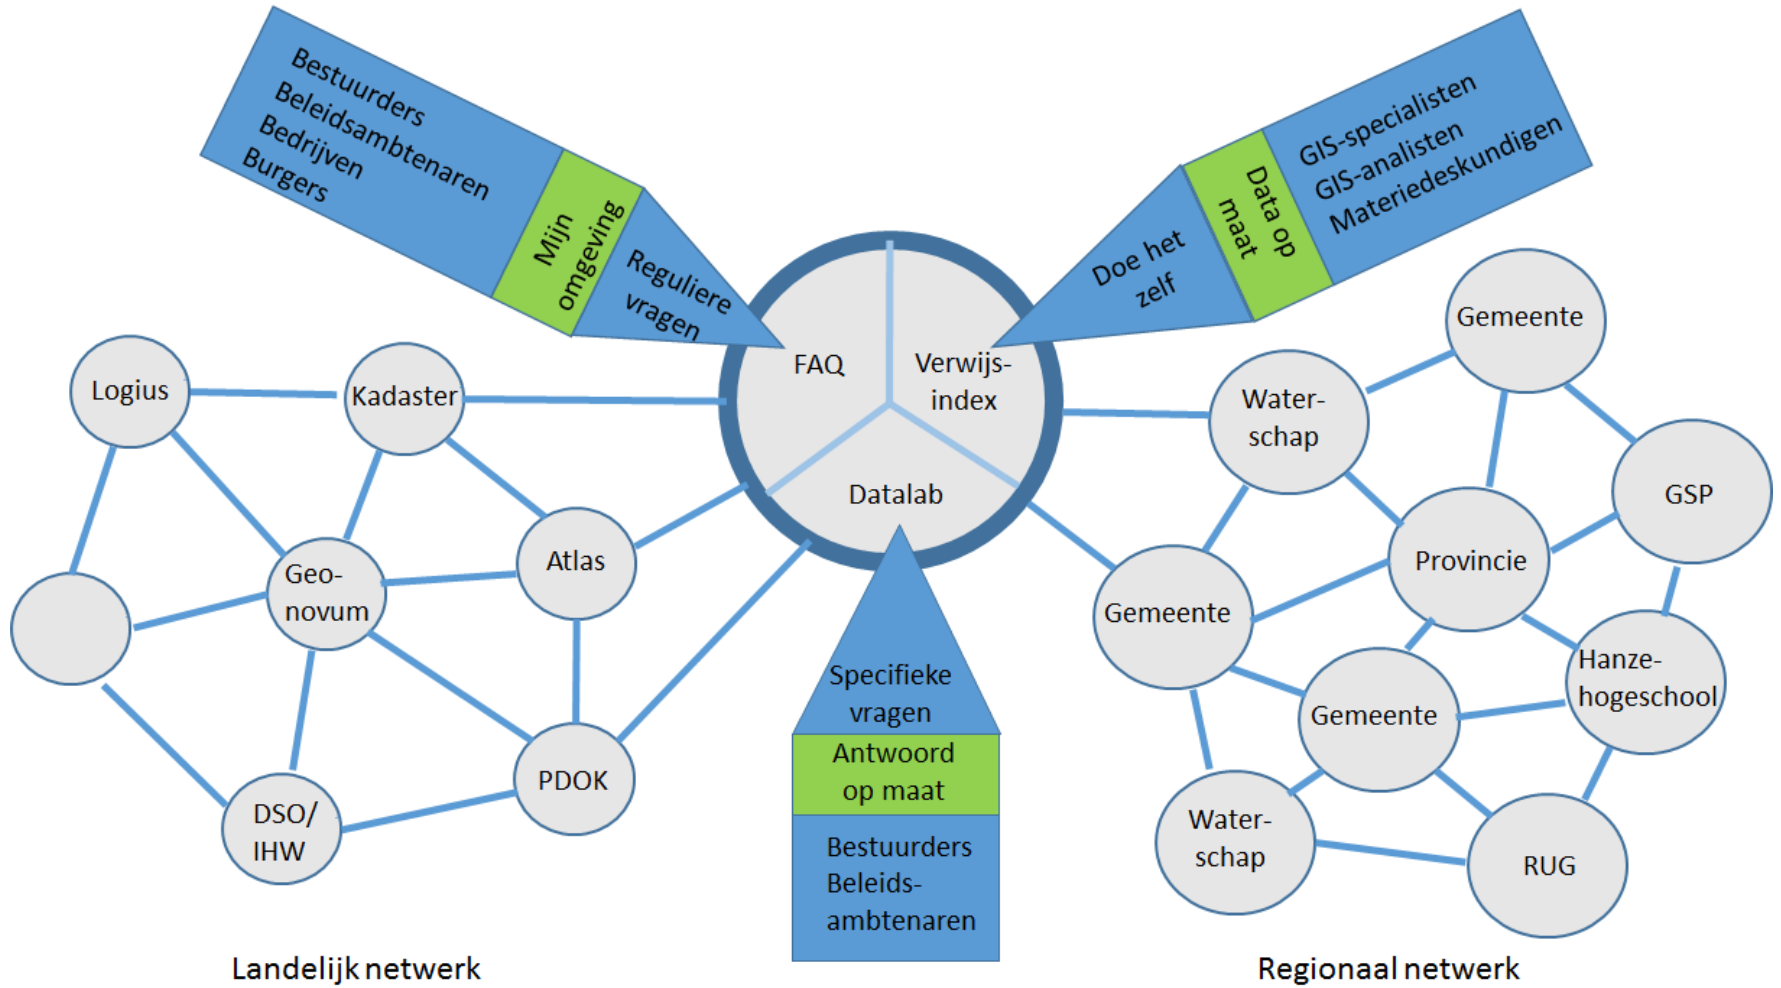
Bestuurders
Beleidsambtenaren
Bedrijven
Burgers

Mijn omgeving

Reguliere vragen

GIS-specialisten
GIS-analisten
Materiedeskundigen

Data op maat

Doe het zelf

FAQ

Verwijs-index

Datalab

Specifieke vragen

Antwoord op maat

Bestuurders
Beleids-ambtenaren

Logius

Kadaster

Geo-novum

Atlas

PDOK

DSO/ IHW

Water-schap

Gemeente

GSP

Provincie

Gemeente

Hanze-hogeschool

Gemeente

Water-schap

RUG

Landelijk netwerk

Regionaal netwerk